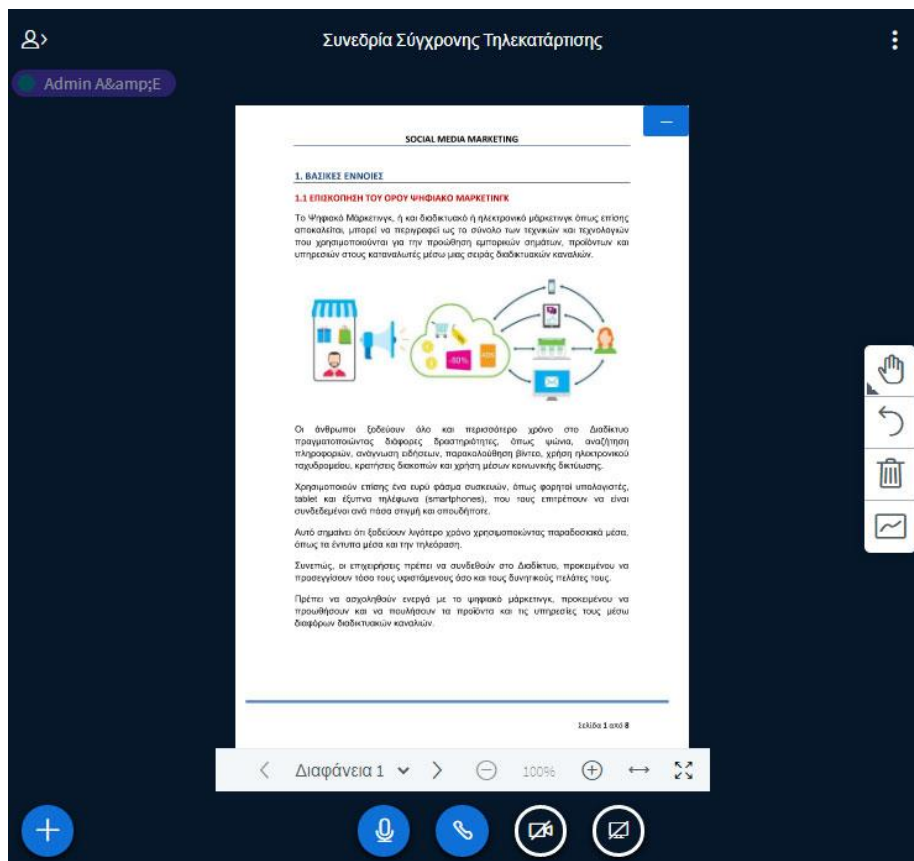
Συνεδρία Σύγχρονης Τηλεκατάρτισης

Admin A&amp;E

SOCIAL MEDIA MARKETING

1. ΒΑΣΙΚΕΣ ΕΝΝΟΙΕΣ

1.1 ΕΠΙΣΚΟΠΗΣΗ ΤΟΥ ΟΡΟΥ ΨΗΦΙΑΚΟ ΜΑΡΚΕΤΙΝΓΚ

Το Ψηφιακό Μάρκετινγκ, ή και διαδικτυακό ή ηλεκτρονικό μάρκετινγκ όπως επίσης αποκαλείται, μπορεί να περιγραφεί ως το σύνολο των τεχνικών και τεχνολογιών που χρησιμοποιούνται για την προώθηση εμπορικών σημάτων, προϊόντων και υπηρεσιών στους καταναλωτές μέσω μιας σειράς διαδικτυακών καναλιών.

-80%

Οι άνθρωποι ξοδεύουν όλο και περισσότερο χρόνο στο Διαδίκτυο πραγματοποιώντας διάφορες δραστηριότητες, όπως ψώνια, αναζήτηση πληροφοριών, ανάγνωση ειδήσεων, παρακολούθηση βίντεο, χρήση ηλεκτρονικού ταχυδρομείου, κρατήσεις διακοπών και χρήση μέσων κοινωνικής δικτύωσης.

Χρησιμοποιούν επίσης ένα ευρύ φάσμα συσκευών, όπως φορητοί υπολογιστές, tablet και έξυπνα τηλέφωνα (smartphones), που τους επιτρέπουν να είναι συνδεδεμένοι ανά πάσα στιγμή και οπουδήποτε.

Αυτό σημαίνει ότι ξοδεύουν λιγότερο χρόνο χρησιμοποιώντας παραδοσιακά μέσα, όπως τα έντυπα μέσα και την τηλεόραση.

Συνεπώς, οι επιχειρήσεις πρέπει να συνδεθούν στο Διαδίκτυο, προκειμένου να προσεγγίσουν τόσο τους υφιστάμενους όσο και τους δυνητικούς πελάτες τους.

Πρέπει να ασχοληθούν ενεργά με το ψηφιακό μάρκετινγκ, προκειμένου να προωθήσουν και να πουλήσουν τα προϊόντα και τις υπηρεσίες τους μέσω διαφόρων διαδικτυακών καναλιών.

Σελίδα 1 από 8

Διαφάνεια 1

100%